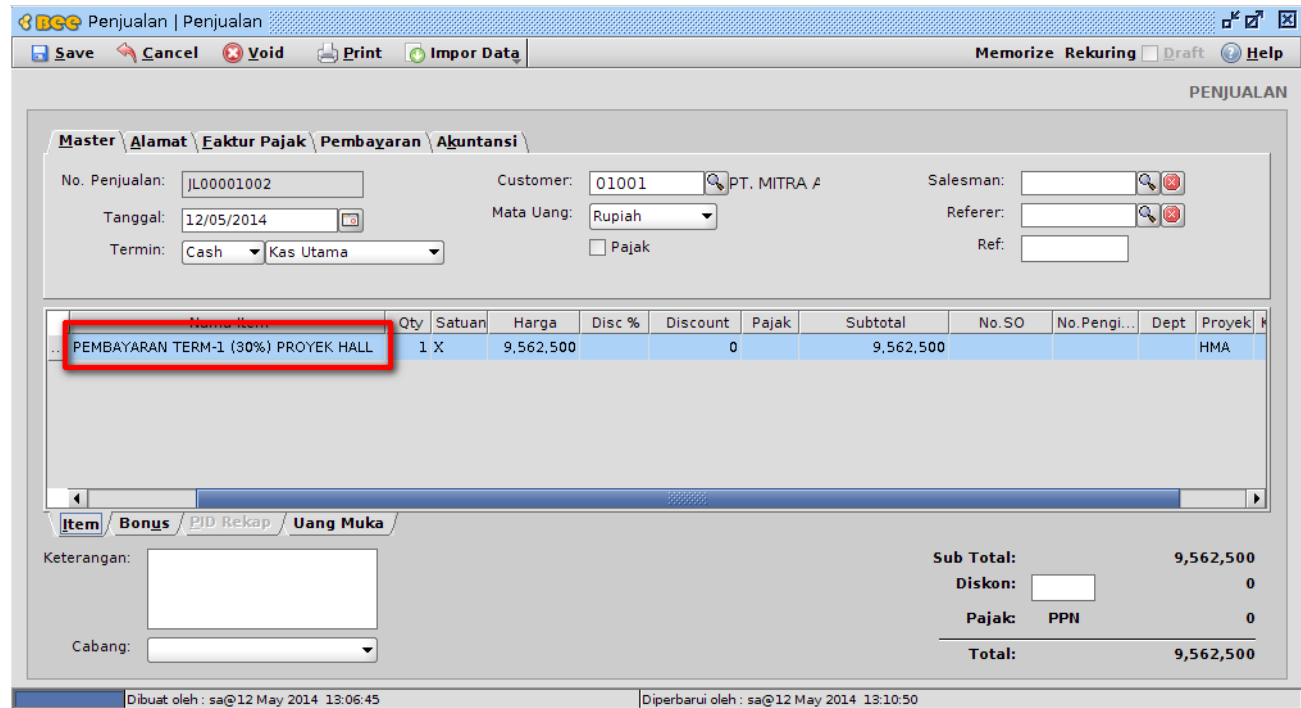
Bee Penjualan | Penjualan

Save Cancel Void Print Impor Data Memorize Rekuring Draft Help

PENJUALAN

Master Alamat Faktur Pajak Pembayaran Akuntansi

No. Penjualan: JL00001002
Tanggal: 12/05/2014
Termin: Cash Kas Utama

Customer: 01001 PT. MITRA A
Mata Uang: Rupiah
Pajak

Salesman:
Referer:
Ref:

| | Nama Item | Qty | Satuan | Harga | Disc % | Discount | Pajak | Subtotal | No.SO | No.Pengi... | Dept | Proyek |
|---|---|---|---|---|---|---|---|---|---|---|---|---|
| ... | PEMBAYARAN TERM-1 (30%) PROYEK HALL | 1 | X | 9,562,500 | | 0 | | 9,562,500 | | | | HMA |

Item Bonus PID Rekap Uang Muka

Keterangan:

Cabang:

Sub Total: 9,562,500
Diskon: 0
Pajak: PPN 0
Total: 9,562,500

Dibuat oleh : sa@12 May 2014 13:06:45
Diperbarui oleh : sa@12 May 2014 13:10:50